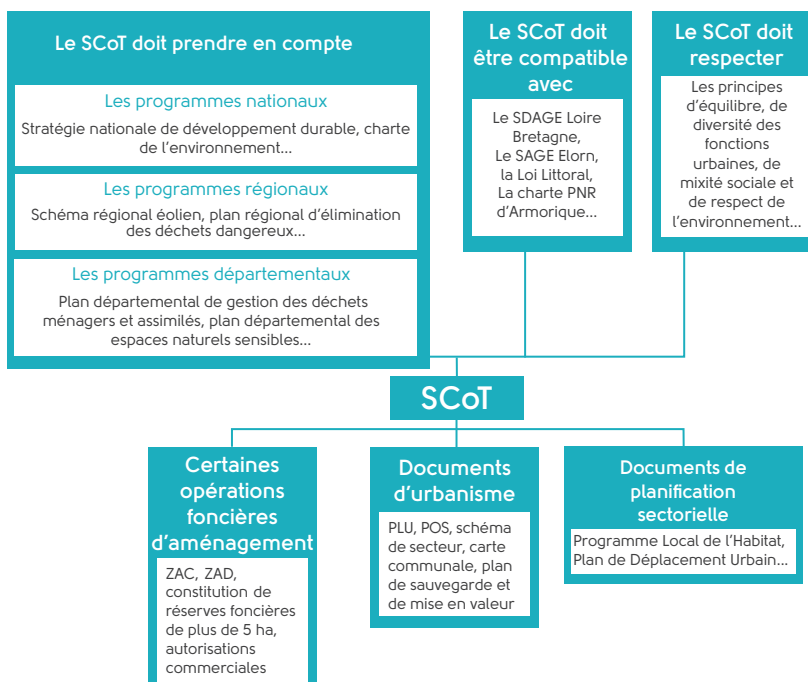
Le SCoT doit prendre en compte

Les programmes nationaux

Stratégie nationale de développement durable, charte de l'environnement...

Les programmes régionaux

Schéma régional éolien, plan régional d'élimination des déchets dangereux...

Les programmes départementaux

Plan départemental de gestion des déchets ménagers et assimilés, plan départemental des espaces naturels sensibles...

Le SCoT doit être compatible avec

Le SDAGE Loire Bretagne, Le SAGE Elorn, la Loi Littoral, La charte PNR d'Armorique...

Le SCoT doit respecter

Les principes d'équilibre, de diversité des fonctions urbaines, de mixité sociale et de respect de l'environnement...

SCoT

Certaines opérations foncières d'aménagement

ZAC, ZAD, constitution de réserves foncières de plus de 5 ha, autorisations commerciales

Documents d'urbanisme

PLU, POS, schéma de secteur, carte communale, plan de sauvegarde et de mise en valeur

Documents de planification sectorielle

Programme Local de l'Habitat, Plan de Déplacement Urbain...